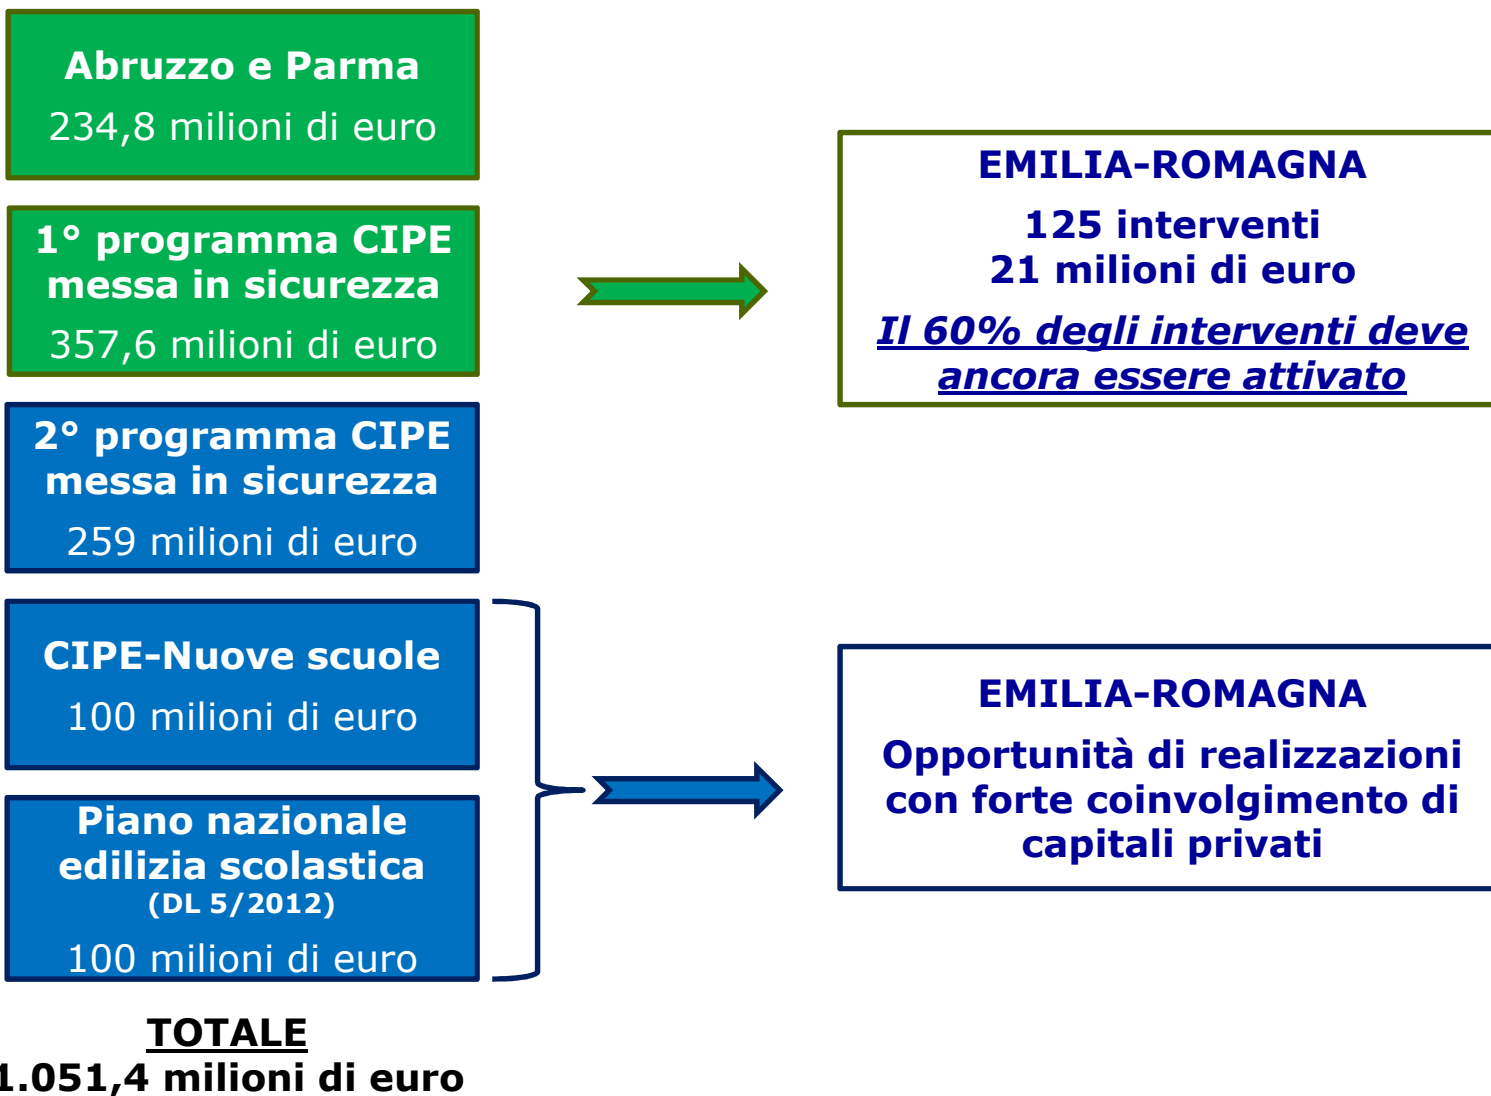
Abruzzo e Parma
234,8 milioni di euro

1° programma CIPE messa in sicurezza
357,6 milioni di euro

2° programma CIPE messa in sicurezza
259 milioni di euro

CIPE-Nuove scuole
100 milioni di euro

Piano nazionale edilizia scolastica
(DL 5/2012)
100 milioni di euro

TOTALE
1.051,4 milioni di euro

EMILIA-ROMAGNA
125 interventi
21 milioni di euro
Il 60% degli interventi deve ancora essere attivato

EMILIA-ROMAGNA
Opportunità di realizzazioni con forte coinvolgimento di capitali privati